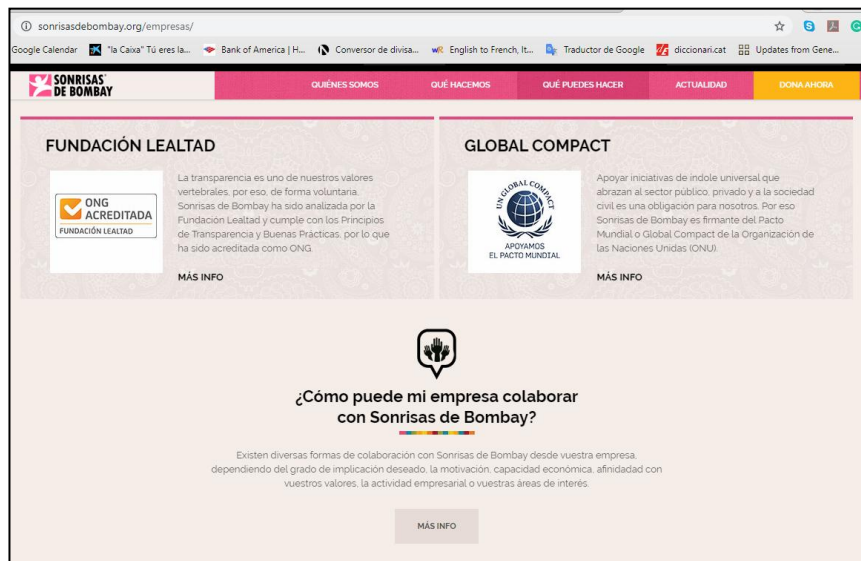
sonrisasdebombay.org/empresas/

Google Calendar "la Caixa" Tú eres la... Bank of America | H... Conversor de divisa... English to French, It... Traductor de Google diccionari.cat Updates from Gene...

SONRISAS DE BOMBAY

QUIÉNES SOMOS QUÉ HACEMOS QUÉ PUEDES HACER ACTUALIDAD DONA AHORA

FUNDACIÓN LEALTAD

ONG ACREDITADA
FUNDACIÓN LEALTAD

La transparencia es uno de nuestros valores vertebrales, por eso, de forma voluntaria, Sonrisas de Bombay ha sido analizada por la Fundación Lealtad y cumple con los Principios de Transparencia y Buenas Prácticas, por lo que ha sido acreditada como ONG.

MÁS INFO

GLOBAL COMPACT

GLOBAL COMPACT
APOYAMOS
EL PACTO MUNDIAL

Apoyar iniciativas de índole universal que abrazan al sector público, privado y a la sociedad civil es una obligación para nosotros. Por eso Sonrisas de Bombay es firmante del Pacto Mundial o Global Compact de la Organización de las Naciones Unidas (ONU).

MÁS INFO

¿Cómo puede mi empresa colaborar con Sonrisas de Bombay?

Existen diversas formas de colaboración con Sonrisas de Bombay desde vuestra empresa, dependiendo del grado de implicación deseado, la motivación, capacidad económica, afinidad con vuestros valores, la actividad empresarial o vuestras áreas de interés.

MÁS INFO